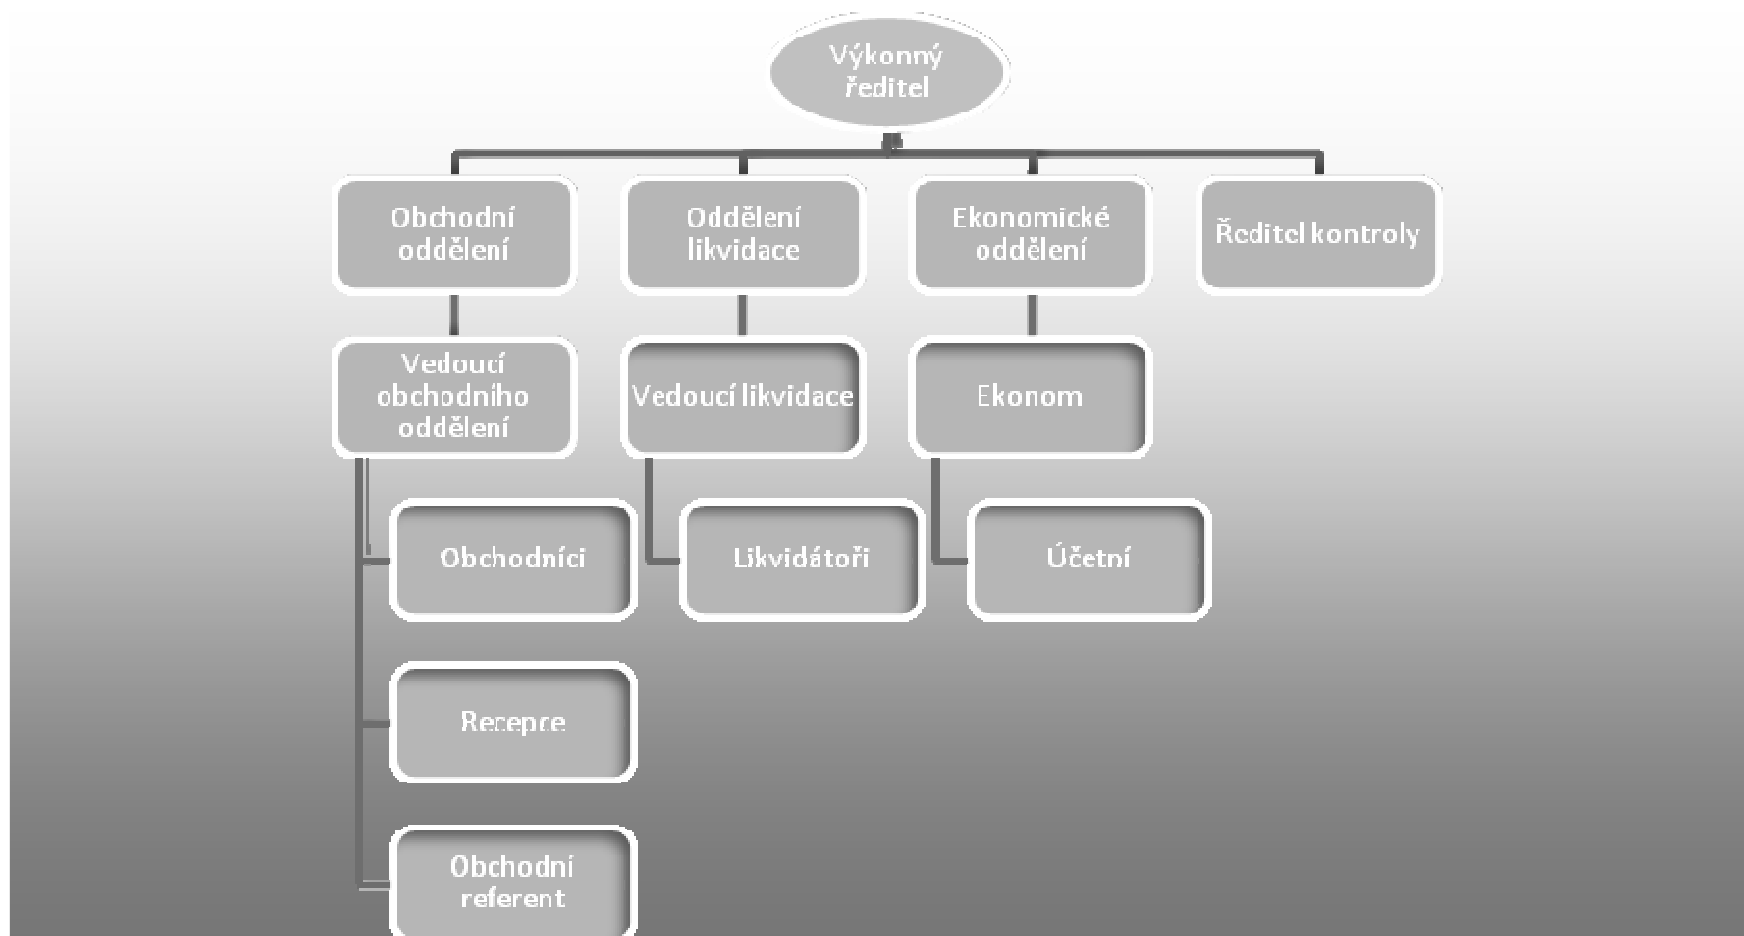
Výkonný ředitel

Obchodní oddělení

Oddělení likvidace

Ekonomické oddělení

Ředitel kontroly

Vedoucí obchodního oddělení

Vedoucí likvidace

Ekonom

Obchodníci

Likvidátoři

Účetní

Recepce

Obchodní referent